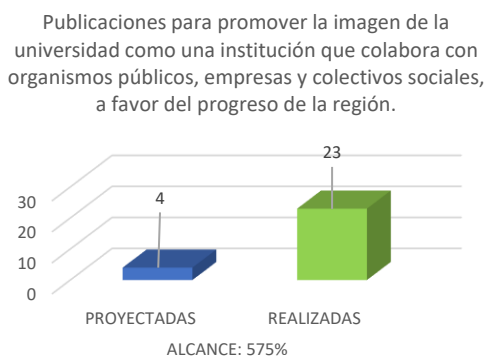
Publicaciones para promover la imagen de la universidad como una institución que colabora con organismos públicos, empresas y colectivos sociales, a favor del progreso de la región.

30
20
10
0

4
23

PROYECTADAS
REALIZADAS

ALCANCE: 575%